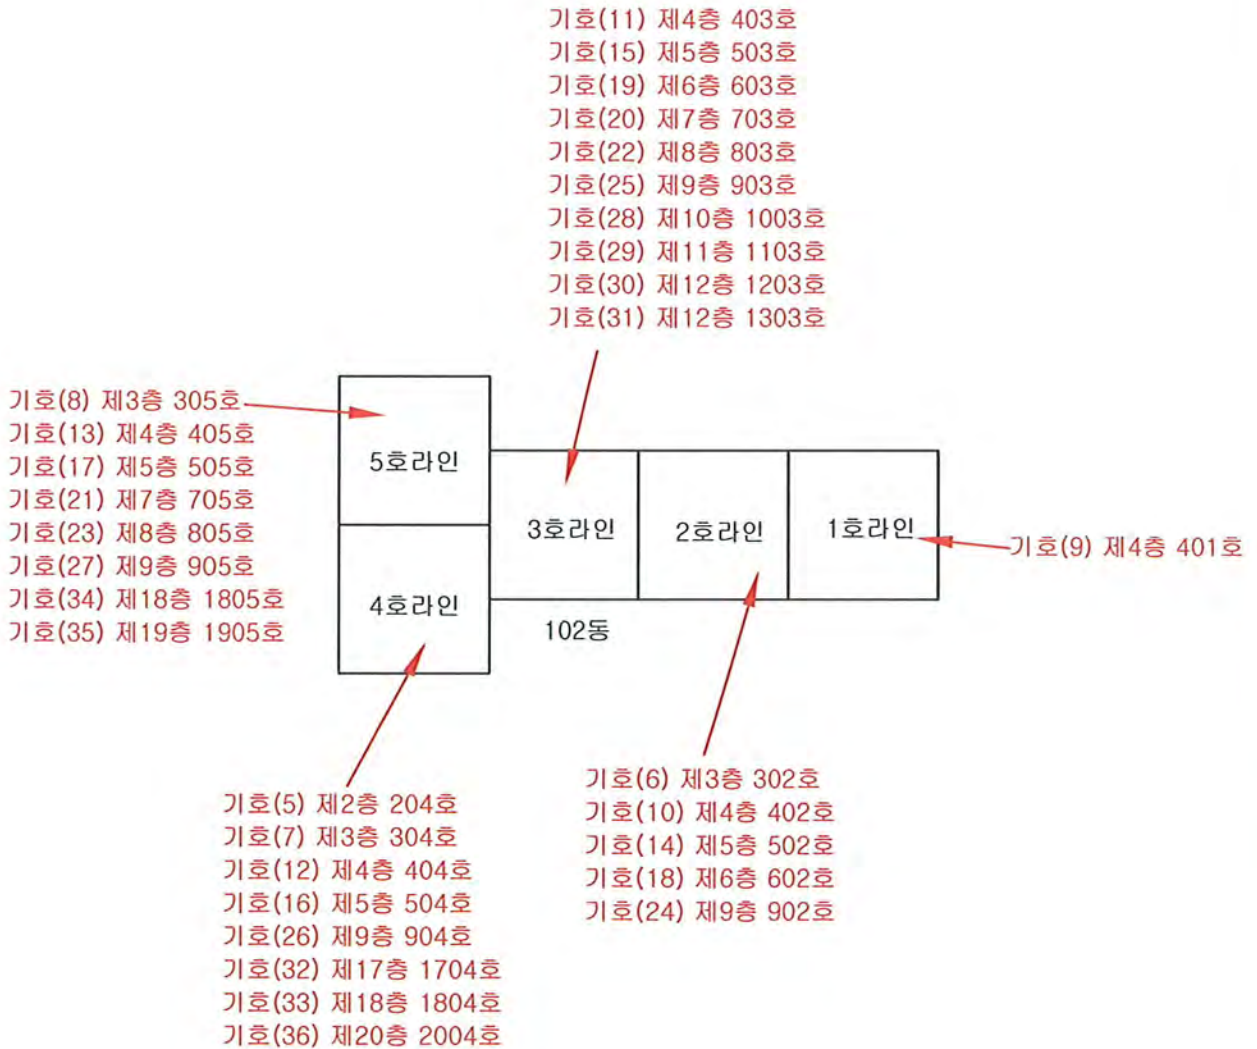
기호(11) 제4층 403호
기호(15) 제5층 503호
기호(19) 제6층 603호
기호(20) 제7층 703호
기호(22) 제8층 803호
기호(25) 제9층 903호
기호(28) 제10층 1003호
기호(29) 제11층 1103호
기호(30) 제12층 1203호
기호(31) 제12층 1303호

기호(8) 제3층 305호
기호(13) 제4층 405호
기호(17) 제5층 505호
기호(21) 제7층 705호
기호(23) 제8층 805호
기호(27) 제9층 905호
기호(34) 제18층 1805호
기호(35) 제19층 1905호

5호라인

4호라인

3호라인

2호라인

1호라인

기호(9) 제4층 401호

102동

기호(5) 제2층 204호
기호(7) 제3층 304호
기호(12) 제4층 404호
기호(16) 제5층 504호
기호(26) 제9층 904호
기호(32) 제17층 1704호
기호(33) 제18층 1804호
기호(36) 제20층 2004호

기호(6) 제3층 302호
기호(10) 제4층 402호
기호(14) 제5층 502호
기호(18) 제6층 602호
기호(24) 제9층 902호